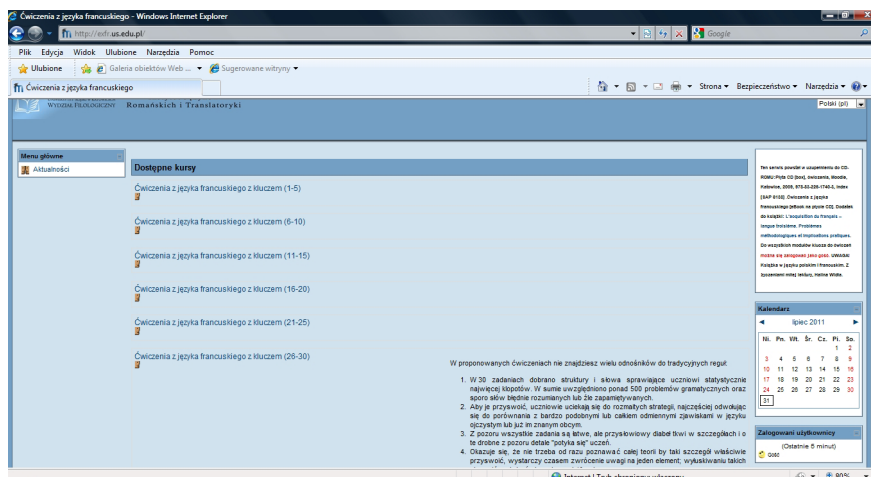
Ćwiczenia z języka francuskiego - Windows Internet Explorer

http://exfr.us.edu.pl/

Google

Plik Edycja Widok Ulubione Narzędzia Pomoc

Ulubione Galeria obiektów Web ... Sugerowane witryny

Ćwiczenia z języka francuskiego

Strona Bezpieczeństwo Narzędzia

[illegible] Wydział Filologiczny Romańskich i Translatoryki

Polski (pl)

Menu główne

Aktualności

Dostępne kursy

Ćwiczenia z języka francuskiego z kluczem (1-5)

Ćwiczenia z języka francuskiego z kluczem (6-10)

Ćwiczenia z języka francuskiego z kluczem (11-15)

Ćwiczenia z języka francuskiego z kluczem (16-20)

Ćwiczenia z języka francuskiego z kluczem (21-25)

Ćwiczenia z języka francuskiego z kluczem (26-30)

W proponowanych ćwiczeniach nie znajdziesz wielu odnośników do tradycyjnych reguł:

1. W 30 zadaniach dobrano struktury i słowa sprawiające uczniowi statystycznie najwięcej kłopotów. W sumie uwzględniono ponad 500 problemów gramatycznych oraz sporo słów błędnie rozumianych lub źle zapamiętywanych.
2. Aby je przyswoić, uczniowie uciekają się do rozmaitych strategii, najczęściej odwołując się do porównania z bardzo podobnymi lub całkiem odmiennymi zjawiskami w języku ojczystym lub już im znanym obcym.
3. Z pozoru wszystkie zadania są łatwe, ale przysłowiowy diabeł tkwi w szczegółach i o te drobne z pozoru detale "potyka się" uczeń.
4. Okazuje się, że nie trzeba od razu poznawać całej teorii by taki szczegół właściwie przyswoić, wystarczy czasem zwrócenie uwagi na jeden element; wyłuskiwaniu takich

Ten serwis powstał w uzupełnieniu do CD-ROMU:Płyta CD (box), ćwiczenia, Moodle, Katowice, 2009, 978-83-226-1740-2, index [SAP 0100]. Ćwiczenia z języka francuskiego [eBook na płycie CD]. Dodatek do książki: L'acquisition du français – langue troisième. Problèmes méthodologiques et implications pratiques. Do wszystkich modułów klucza do ćwiczeń można się zalogować jako gość. UWAGA! Książka w języku polskim i francuskim. Z życzeniami miłej lektury, Halina Widła.

Kalendarz

lipiec 2011

| Nd. | Pn. | Wt. | Śr. | Cz. | Pt. | So. |
|---|---|---|---|---|---|---|
| | | | | | 1 | 2 |
| 3 | 4 | 5 | 6 | 7 | 8 | 9 |
| 10 | 11 | 12 | 13 | 14 | 15 | 16 |
| 17 | 18 | 19 | 20 | 21 | 22 | 23 |
| 24 | 25 | 26 | 27 | 28 | 29 | 30 |
| 31 | | | | | | |

Zalogowani użytkownicy

(Ostatnie 5 minut)

Gość

Internet | Tryb chroniony: włączony

90%